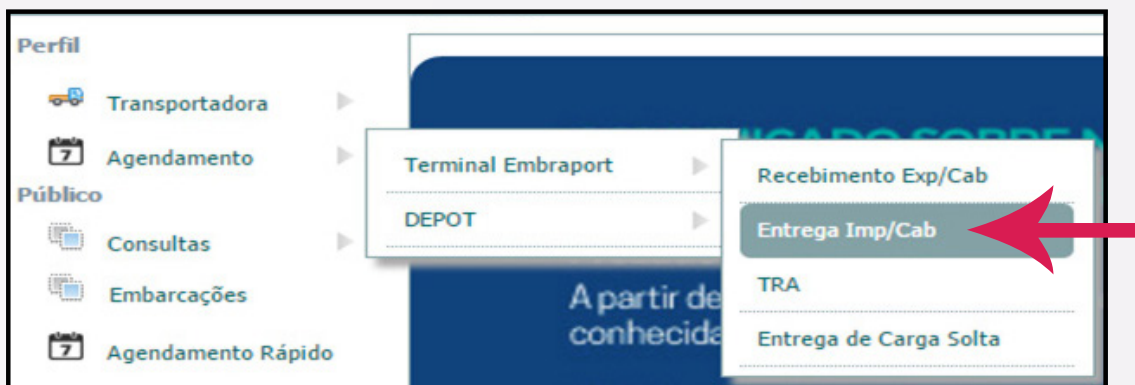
Perfil

Transportadora

7 Agendamento

Público

Consultas

Embarcações

7 Agendamento Rápido

Terminal Embraport

DEPOT

Recebimento Exp/Cab

Entrega Imp/Cab

TRA

Entrega de Carga Solta

A partir de
conhecida